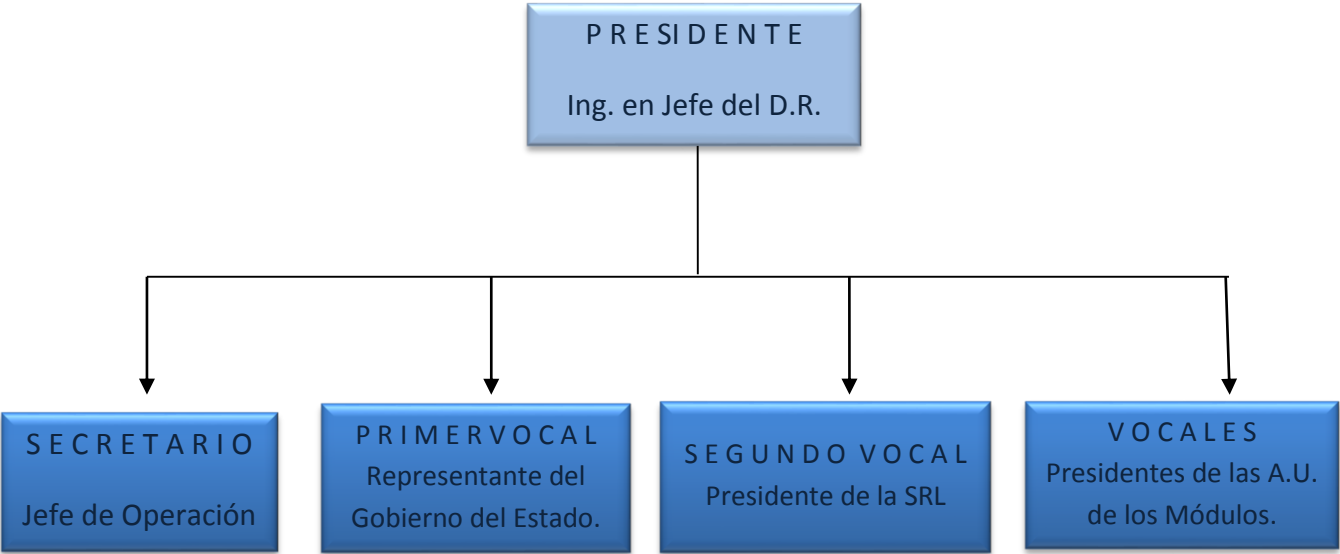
P R E S I D E N T E

Ing. en Jefe del D.R.

S E C R E T A R I O

Jefe de Operación

P R I M E R V O C A L

Representante del Gobierno del Estado.

S E G U N D O V O C A L

Presidente de la SRL

V O C A L E S

Presidentes de las A.U. de los Módulos.